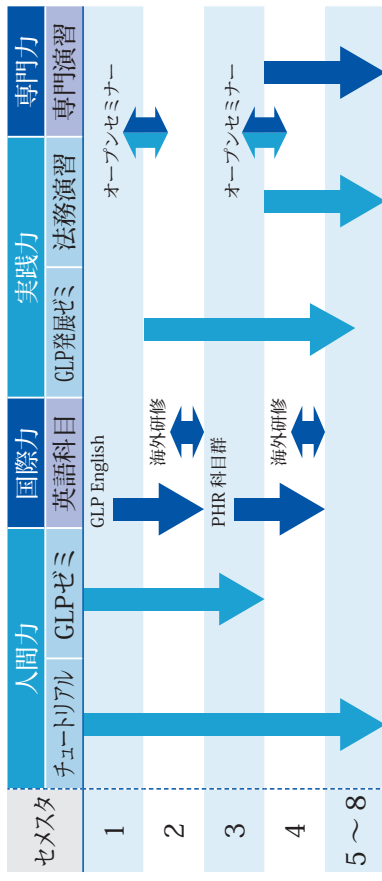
| セメスタ | 人間力 | | 国際力 | 実践力 | | 専門力 |
|---|---|---|---|---|---|---|
| | チュートリアル | GLPゼミ | 英語科目 | GLP発展ゼミ | 法務演習 | 専門演習 |
| 1 | | | GLP English | | | オープンセミナー |
| 2 | | | 海外研修 | | | |
| 3 | | | PHR 科目群 | | | オープンセミナー |
| 4 | | | 海外研修 | | | |
| 5 ~ 8 | | | | | | |